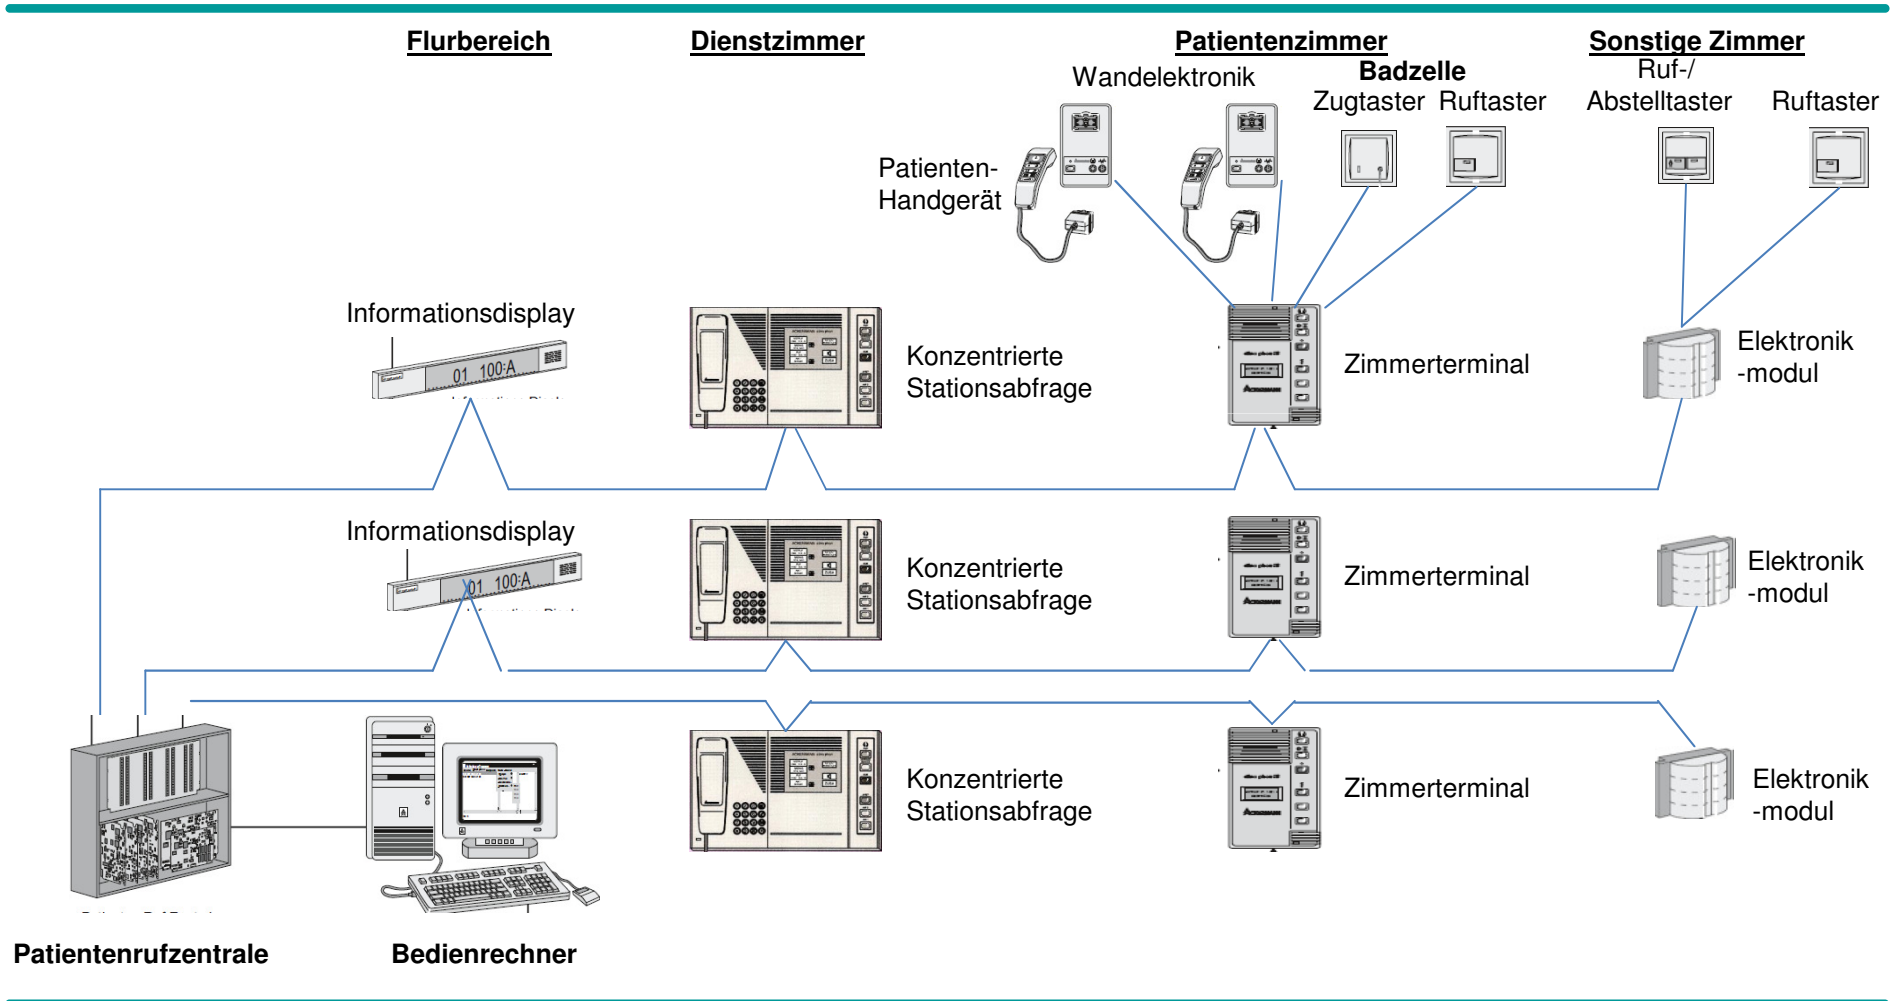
Flurbereich

Dienstzimmer

Patientenzimmer

Sonstige Zimmer

Wandelektronik

Badzelle

Zugtaster Ruftaster

Ruf-/ Abstelltaster

Ruftaster

Patienten-Handgerät

Informationsdisplay

01 100·A

Konzentrierte Stationsabfrage

Zimmerterminal

Elektronik -modul

Informationsdisplay

01 100·A

Konzentrierte Stationsabfrage

Zimmerterminal

Elektronik -modul

Konzentrierte Stationsabfrage

Zimmerterminal

Elektronik -modul

Patientenrufzentrale

Bedienrechner